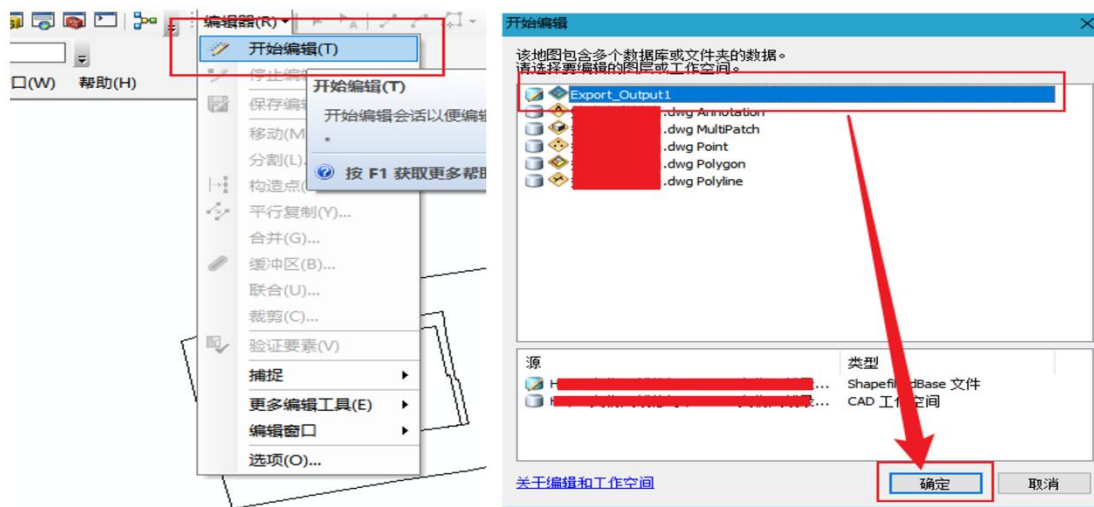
编辑器(R)
口(W) 帮助(H)
开始编辑(T)
停止编辑
保存编辑
移动(M)
分割(L)...
构造点(
平行复制(Y)...
合并(G)...
缓冲区(B)...
联合(U)...
裁剪(C)...
验证要素(V)
捕捉
更多编辑工具(E)
编辑窗口
选项(O)...
开始编辑(T)
开始编辑会话以便编辑
。
按 F1 获取更多帮助

开始编辑
该地图包含多个数据库或文件夹的数据。
请选择要编辑的图层或工作空间。
Export_Output1
.dwg Annotation
.dwg MultiPatch
.dwg Point
.dwg Polygon
.dwg Polyline

| 源 | 类型 |
|---|---|
| H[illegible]... | Shapefi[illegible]dBase 文件 |
| H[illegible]... | CAD 工作空间 |

关于编辑和工作空间
确定
取消